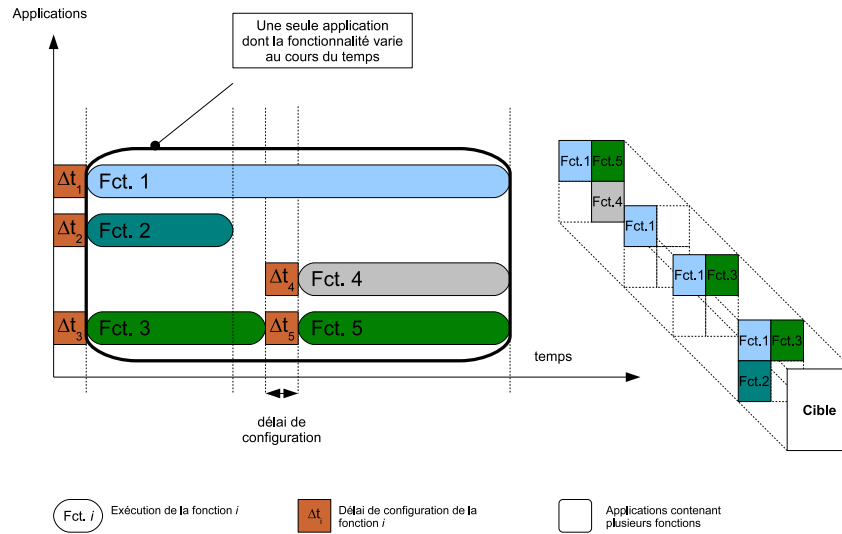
Applications

Une seule application dont la fonctionnalité varie au cours du temps

$\Delta t_1$ Fct. 1

$\Delta t_2$ Fct. 2

$\Delta t_4$ Fct. 4

$\Delta t_3$ Fct. 3 $\Delta t_5$ Fct. 5

temps

délai de configuration

Fct.1 Fct.5
Fct.4
Fct.1
Fct.1 Fct.3
Fct.1 Fct.3
Fct.2
Cible

Fct. $i$ Exécution de la fonction $i$

$\Delta t_i$ Délai de configuration de la fonction $i$

Applications contenant plusieurs fonctions